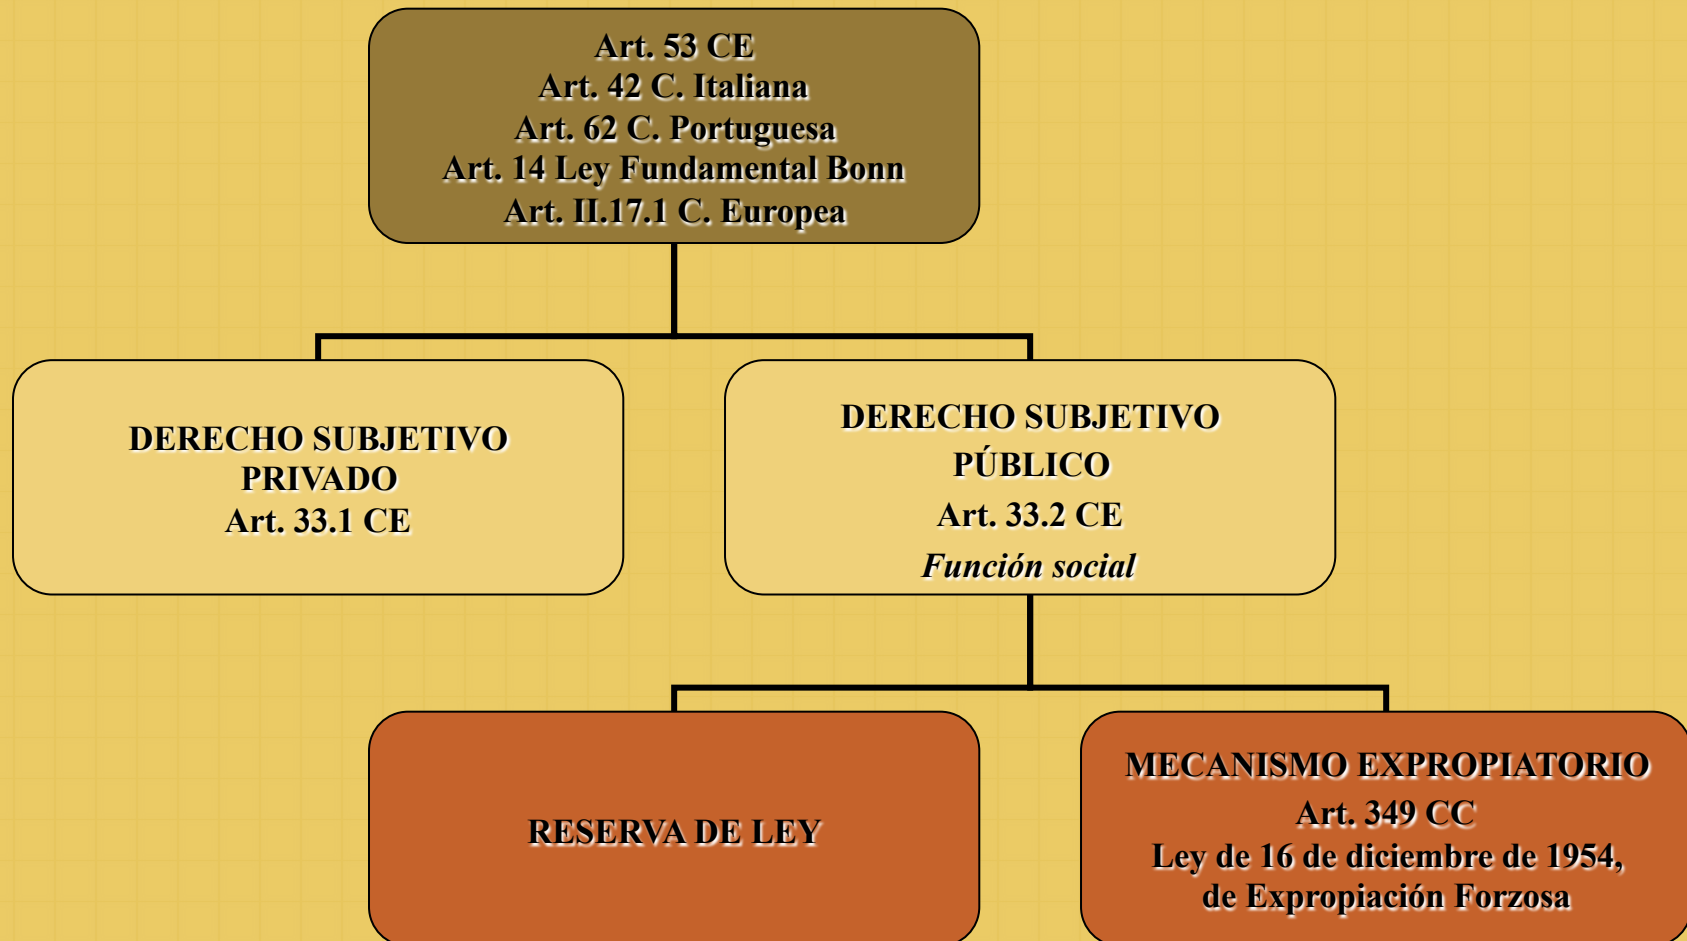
Art. 53 CE
Art. 42 C. Italiana
Art. 62 C. Portuguesa
Art. 14 Ley Fundamental Bonn
Art. II.17.1 C. Europea

DERECHO SUBJETIVO PRIVADO
Art. 33.1 CE

DERECHO SUBJETIVO PÚBLICO
Art. 33.2 CE
*Función social*

RESERVA DE LEY

MECANISMO EXPROPIATORIO
Art. 349 CC
Ley de 16 de diciembre de 1954, de Expropiación Forzosa